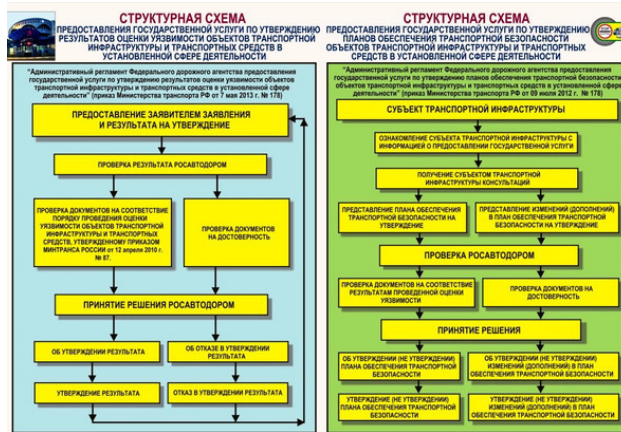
СТРУКТУРНАЯ СХЕМА
ПРЕДОСТАВЛЕНИЯ ГОСУДАРСТВЕННОЙ УСЛУГИ ПО УТВЕРЖДЕНИЮ РЕЗУЛЬТАТОВ ОЦЕНКИ УЯЗВИМОСТИ ОБЪЕКТОВ ТРАНСПОРТНОЙ ИНФРАСТРУКТУРЫ И ТРАНСПОРТНЫХ СРЕДСТВ В УСТАНОВЛЕННОЙ СФЕРЕ ДЕЯТЕЛЬНОСТИ

"Административный регламент Федерального дорожного агентства предоставления государственной услуги по утверждению результатов оценки уязвимости объектов транспортной инфраструктуры и транспортных средств в установленной сфере деятельности" (приказ Министерства транспорта РФ от 7 мая 2013 г. № 178)

ПРЕДОСТАВЛЕНИЕ ЗАЯВИТЕЛЕМ ЗАЯВЛЕНИЯ И РЕЗУЛЬТАТА НА УТВЕРЖДЕНИЕ

ПРОВЕРКА РЕЗУЛЬТАТА РОСАВТОДОРОМ

ПРОВЕРКА ДОКУМЕНТОВ НА СООТВЕТСТВИЕ ПОРЯДКУ ПРОВЕДЕНИЯ ОЦЕНКИ УЯЗВИМОСТИ ОБЪЕКТОВ ТРАНСПОРТНОЙ ИНФРАСТРУКТУРЫ И ТРАНСПОРТНЫХ СРЕДСТВ, УТВЕРЖДЕННОМУ ПРИКАЗОМ МИНТРАНСА РОССИИ от 12 апреля 2010 г. № 87.

ПРОВЕРКА ДОКУМЕНТОВ НА ДОСТОВЕРНОСТЬ

ПРИНЯТИЕ РЕШЕНИЯ РОСАВТОДОРОМ

ОБ УТВЕРЖДЕНИИ РЕЗУЛЬТАТА

ОБ ОТКАЗЕ В УТВЕРЖДЕНИИ РЕЗУЛЬТАТА

УТВЕРЖДЕНИЕ РЕЗУЛЬТАТА

ОТКАЗ В УТВЕРЖДЕНИИ РЕЗУЛЬТАТА

СТРУКТУРНАЯ СХЕМА
ПРЕДОСТАВЛЕНИЯ ГОСУДАРСТВЕННОЙ УСЛУГИ ПО УТВЕРЖДЕНИЮ ПЛАНОВ ОБЕСПЕЧЕНИЯ ТРАНСПОРТНОЙ БЕЗОПАСНОСТИ ОБЪЕКТОВ ТРАНСПОРТНОЙ ИНФРАСТРУКТУРЫ И ТРАНСПОРТНЫХ СРЕДСТВ В УСТАНОВЛЕННОЙ СФЕРЕ ДЕЯТЕЛЬНОСТИ

"Административный регламент Федерального дорожного агентства предоставления государственной услуги по утверждению планов обеспечения транспортной безопасности объектов транспортной инфраструктуры и транспортных средств в установленной сфере деятельности" (приказ Министерства транспорта РФ от 09 июля 2012 г. № 178)

СУБЪЕКТ ТРАНСПОРТНОЙ ИНФРАСТРУКТУРЫ

ОЗНАКОМЛЕНИЕ СУБЪЕКТА ТРАНСПОРТНОЙ ИНФРАСТРУКТУРЫ С ИНФОРМАЦИЕЙ О ПРЕДОСТАВЛЕНИИ ГОСУДАРСТВЕННОЙ УСЛУГИ

ПОЛУЧЕНИЕ СУБЪЕКТОМ ТРАНСПОРТНОЙ ИНФРАСТРУКТУРЫ КОНСУЛЬТАЦИЙ

ПРЕДСТАВЛЕНИЕ ПЛАНА ОБЕСПЕЧЕНИЯ ТРАНСПОРТНОЙ БЕЗОПАСНОСТИ НА УТВЕРЖДЕНИЕ

ПРЕДСТАВЛЕНИЕ ИЗМЕНЕНИЙ (ДОПОЛНЕНИЙ) В ПЛАН ОБЕСПЕЧЕНИЯ ТРАНСПОРТНОЙ БЕЗОПАСНОСТИ НА УТВЕРЖДЕНИЕ

ПРОВЕРКА РОСАВТОДОРОМ

ПРОВЕРКА ДОКУМЕНТОВ НА СООТВЕТСТВИЕ РЕЗУЛЬТАТАМ ПРОВЕДЕННОЙ ОЦЕНКИ УЯЗВИМОСТИ

ПРОВЕРКА ДОКУМЕНТОВ НА ДОСТОВЕРНОСТЬ

ПРИНЯТИЕ РЕШЕНИЯ

ОБ УТВЕРЖДЕНИИ (НЕ УТВЕРЖДЕНИИ) ПЛАНА ОБЕСПЕЧЕНИЯ ТРАНСПОРТНОЙ БЕЗОПАСНОСТИ

ОБ УТВЕРЖДЕНИИ (НЕ УТВЕРЖДЕНИИ) ИЗМЕНЕНИЙ (ДОПОЛНЕНИЙ) В ПЛАН ОБЕСПЕЧЕНИЯ ТРАНСПОРТНОЙ БЕЗОПАСНОСТИ

УТВЕРЖДЕНИЕ (НЕ УТВЕРЖДЕНИЕ) ПЛАНА ОБЕСПЕЧЕНИЯ ТРАНСПОРТНОЙ БЕЗОПАСНОСТИ

УТВЕРЖДЕНИЕ (НЕ УТВЕРЖДЕНИЕ) ИЗМЕНЕНИЙ (ДОПОЛНЕНИЙ) В ПЛАН ОБЕСПЕЧЕНИЯ ТРАНСПОРТНОЙ БЕЗОПАСНОСТИ